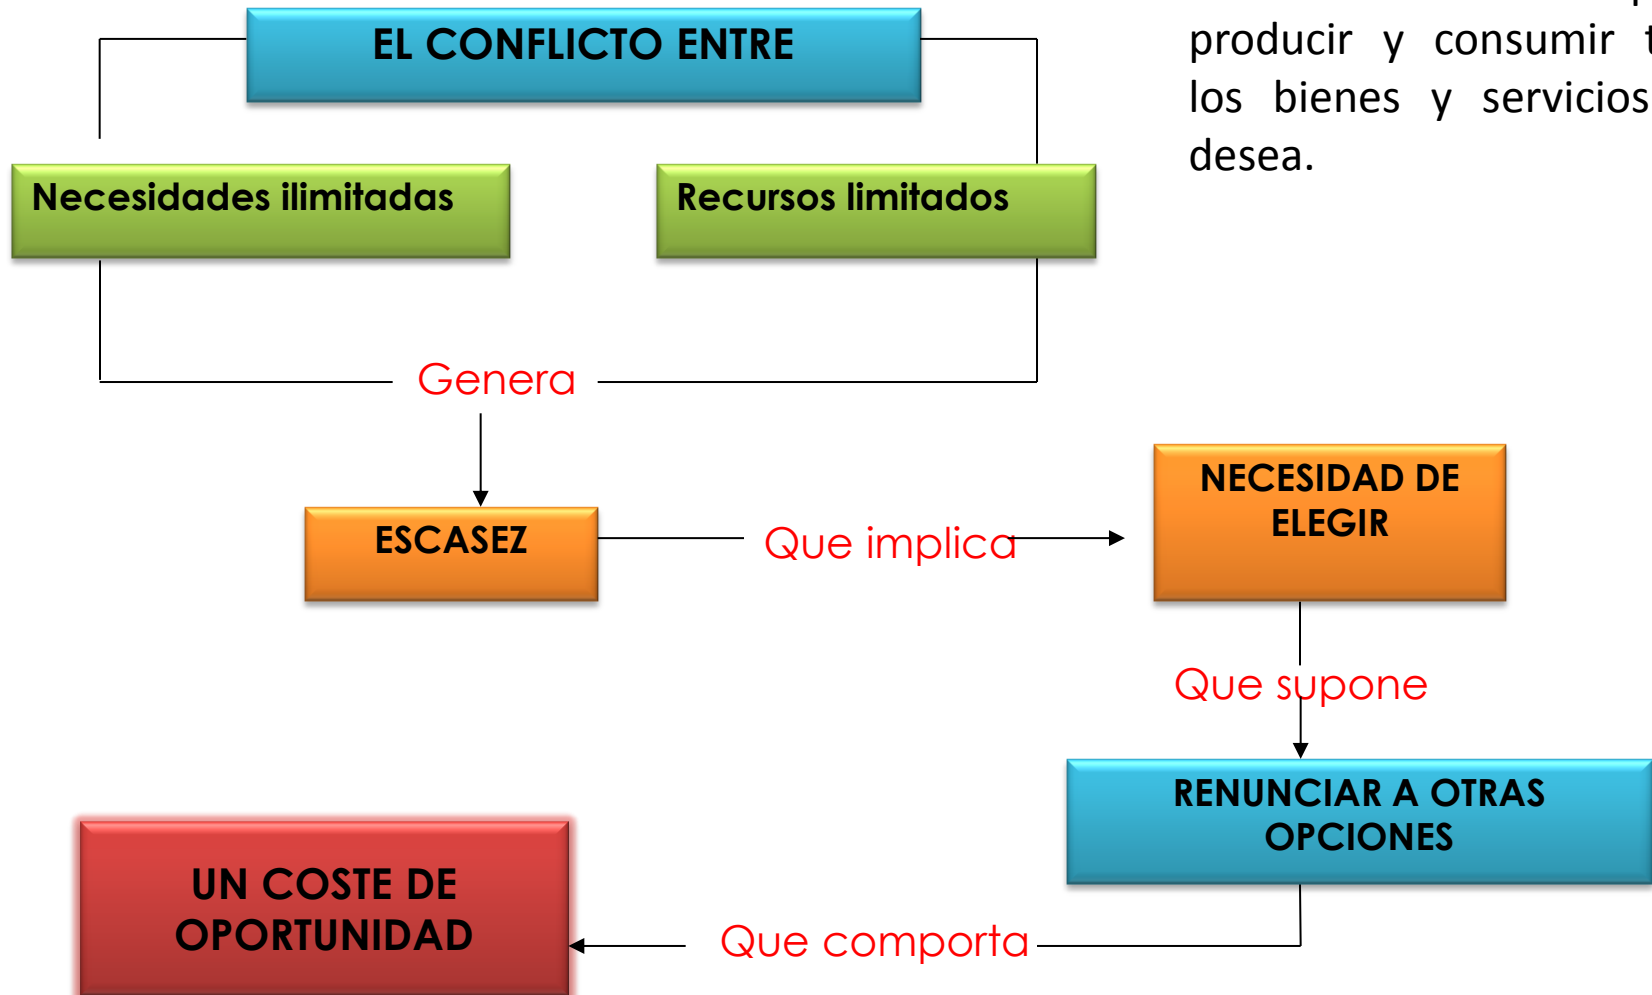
EL CONFLICTO ENTRE

producir y consumir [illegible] los bienes y servicios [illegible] desea.

Necesidades ilimitadas

Recursos limitados

Genera

ESCASEZ

Que implica

NECESIDAD DE ELEGIR

Que supone

RENUNCIAR A OTRAS OPCIONES

Que comporta

UN COSTE DE OPORTUNIDAD